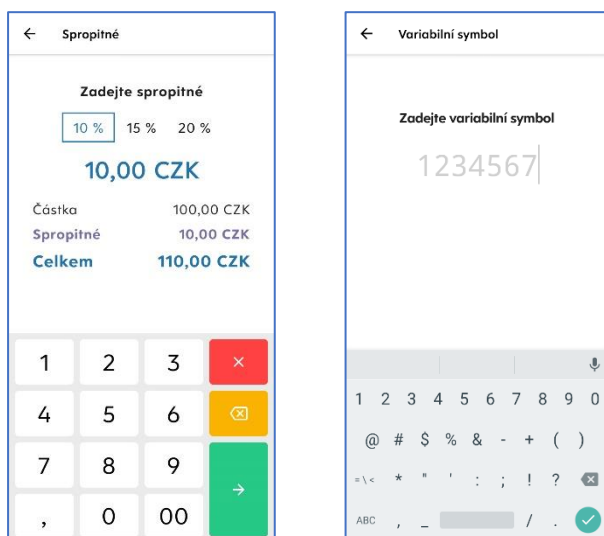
← Spropitné

Zadejte spropitné

10 % 15 % 20 %

10,00 CZK

| Částka | 100,00 CZK |
|---|---|
| Spropitné | 10,00 CZK |
| Celkem | 110,00 CZK |

1 2 3 ×
4 5 6
7 8 9 →
, 0 00

← Variabilní symbol

Zadejte variabilní symbol

1234567

1 2 3 4 5 6 7 8 9 0
@ # $ % & - + ( )
=\< * " ' : ; ! ?
ABC , _ / .